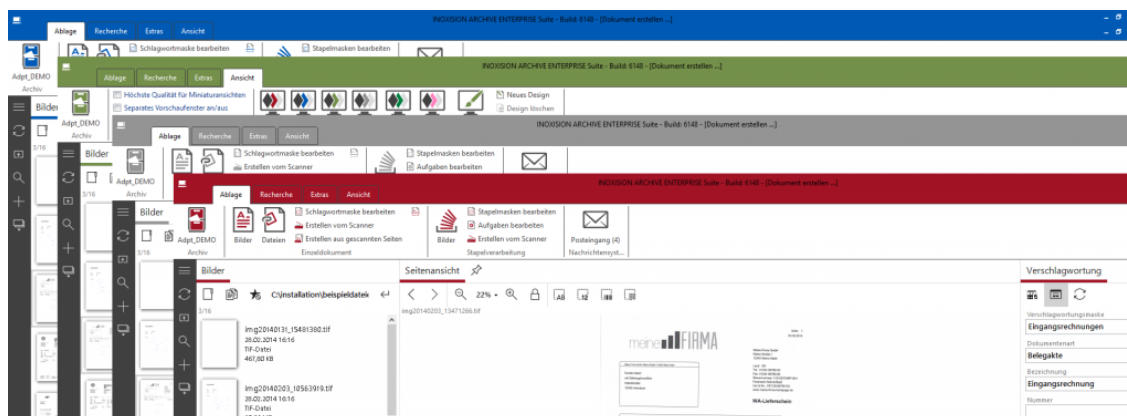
INOXISION ARCHIVE ENTERPRISE Suite - Build: 6148 - [Dokument erstellen ...]

Ablage Recherche Extras Ansicht

Schlagwortmaske bearbeiten
Stapelmasken bearbeiten

Adpt_DEMO
Archiv

INOXISION ARCHIVE ENTERPRISE Suite - Build: 6148 - [Dokument erstellen ...]

Ablage Recherche Extras Ansicht

Höchste Qualität für Miniaturansichten
Separates Vorschaufenster an/aus

Neues Design
Design löschen

Adpt_DEMO
Archiv

Bilder

INOXISION ARCHIVE ENTERPRISE Suite - Build: 6148 - [Dokument erstellen ...]

Ablage Recherche Extras Ansicht

Schlagwortmaske bearbeiten
Erstellen vom Scanner
Stapelmasken bearbeiten
Aufgaben bearbeiten

Adpt_DEMO
Archiv

Bilder

3/16

INOXISION ARCHIVE ENTERPRISE Suite - Build: 6148 - [Dokument erstellen ...]

Ablage Recherche Extras Ansicht

Adpt_DEMO
Archiv

Bilder Dateien
Schlagwortmaske bearbeiten
Erstellen vom Scanner
Erstellen aus gescannten Seiten
Einzeldokument

Bilder
Stapelmasken bearbeiten
Aufgaben bearbeiten
Erstellen vom Scanner
Stapelverarbeitung

Posteingang (4)
Nachrichtensyst...

Bilder

C:\installation\beispieldatei

3/16

img20140131_15481380.tif
28.02.2014 16:16
TIF-Datei
467,80 KB

img20140203_10563919.tif
28.02.2014 16:16
TIF-Datei

Seitenansicht

22%

img20140203_13471266.tif

meine FIRMA

WA-Lieferschein

Verschlagwortung

Verschlagwortungsmaske
Eingangsrechnungen
Dokumentenart
Belegakte
Bezeichnung
Eingangsrechnung
Nummer